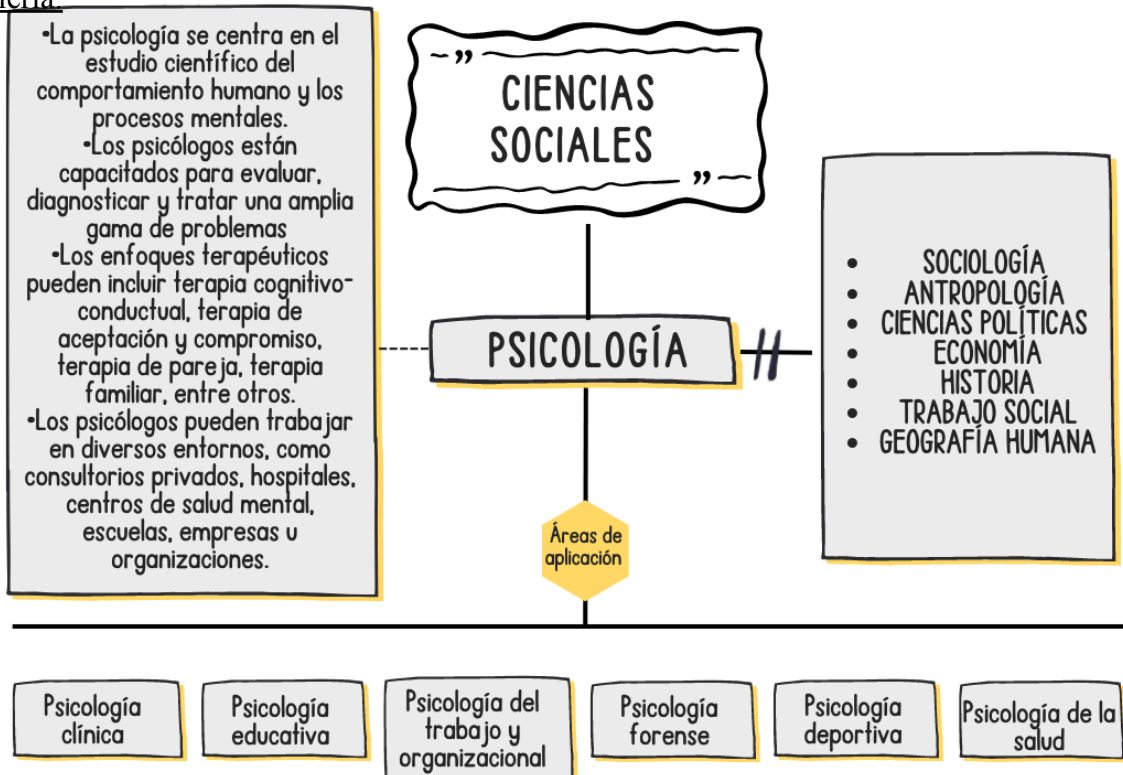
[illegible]

•La psicología se centra en el estudio científico del comportamiento humano y los procesos mentales.
•Los psicólogos están capacitados para evaluar, diagnosticar y tratar una amplia gama de problemas
•Los enfoques terapéuticos pueden incluir terapia cognitivo-conductual, terapia de aceptación y compromiso, terapia de pareja, terapia familiar, entre otros.
•Los psicólogos pueden trabajar en diversos entornos, como consultorios privados, hospitales, centros de salud mental, escuelas, empresas u organizaciones.

CIENCIAS SOCIALES

PSICOLOGÍA

• SOCIOLOGÍA
• ANTROPOLOGÍA
• CIENCIAS POLÍTICAS
• ECONOMÍA
• HISTORIA
• TRABAJO SOCIAL
• GEOGRAFÍA HUMANA

Áreas de aplicación

Psicología clínica

Psicología educativa

Psicología del trabajo y organizacional

Psicología forense

Psicología deportiva

Psicología de la salud